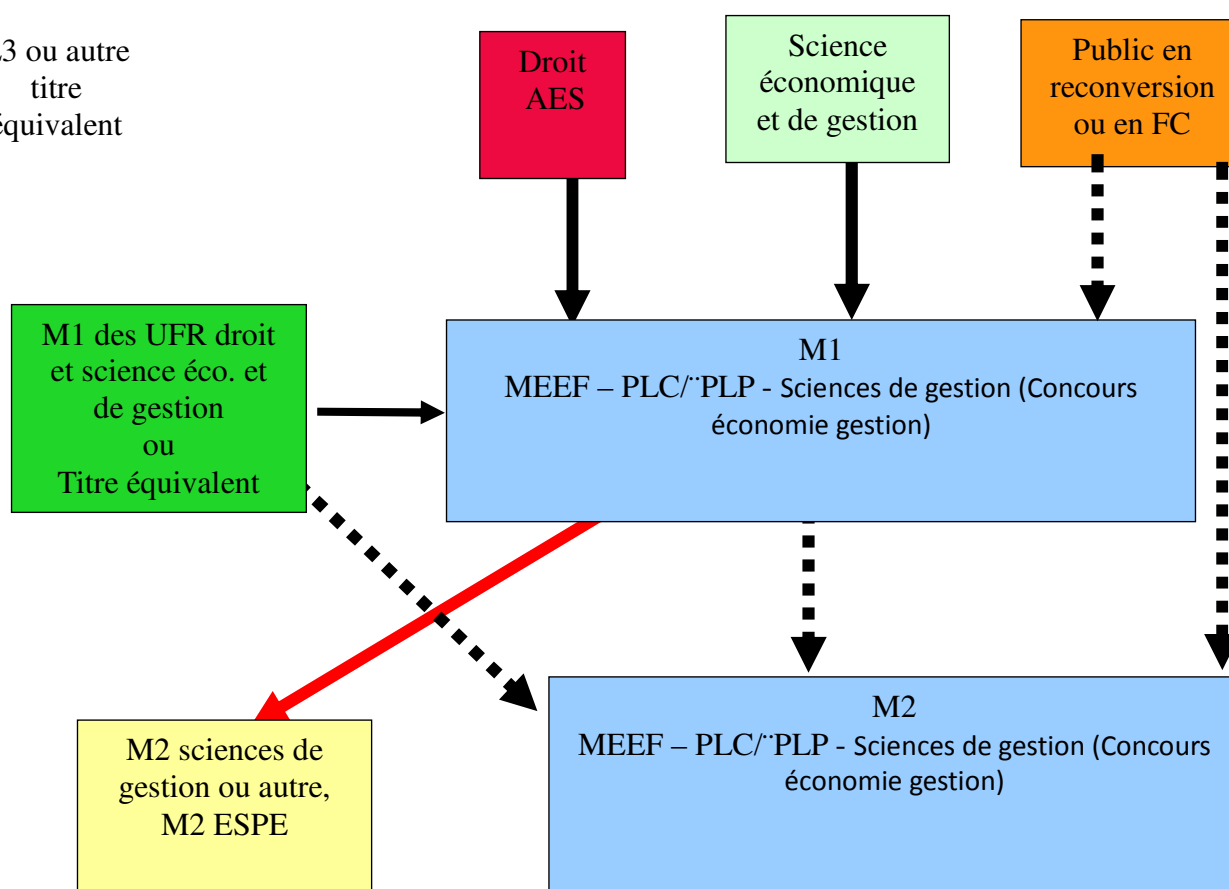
3 ou autre titre équivalent

Droit AES

Science économique et de gestion

Public en reconversion ou en FC

M1 des UFR droit et science éco. et de gestion ou Titre équivalent

M1
MEEF – PLC/¨PLP - Sciences de gestion (Concours économie gestion)

M2 sciences de gestion ou autre, M2 ESPE

M2
MEEF – PLC/¨PLP - Sciences de gestion (Concours économie gestion)